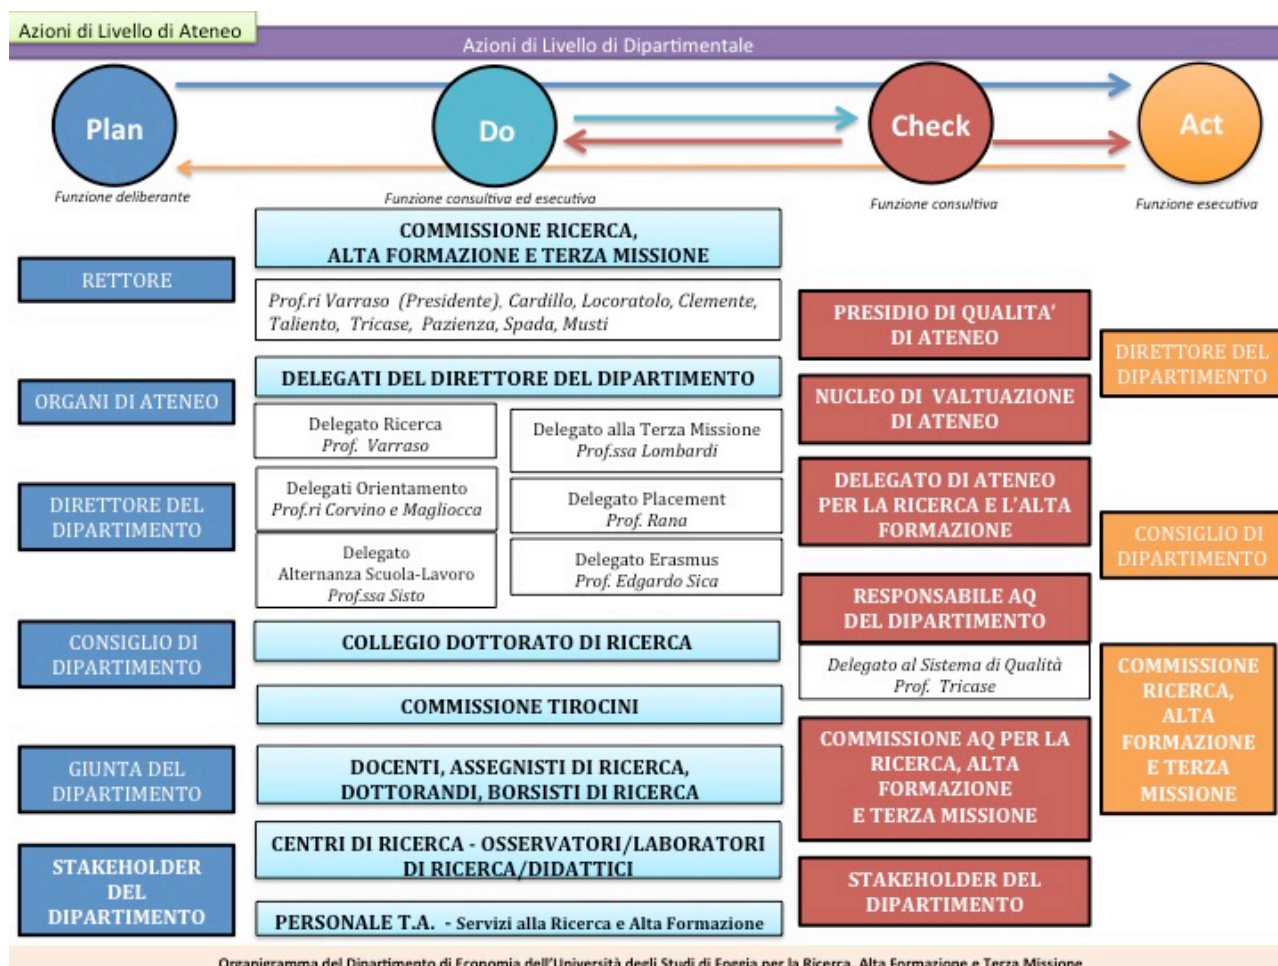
Azioni di Livello di Ateneo

Azioni di Livello di Dipartimentale

Plan

Do

Check

Act

Funzione deliberante

Funzione consultiva ed esecutiva

Funzione consultiva

Funzione esecutiva

RETTORE

ORGANI DI ATENEO

DIRETTORE DEL DIPARTIMENTO

CONSIGLIO DI DIPARTIMENTO

GIUNTA DEL DIPARTIMENTO

STAKEHOLDER DEL DIPARTIMENTO

COMMISSIONE RICERCA, ALTA FORMAZIONE E TERZA MISSIONE

Prof.ri Varraso (Presidente), Cardillo, Locoratolo, Clemente, Taliento, Tricase, Pazienza, Spada, Musti

DELEGATI DEL DIRETTORE DEL DIPARTIMENTO

Delegato Ricerca
Prof. Varraso

Delegato alla Terza Missione
Prof.ssa Lombardi

Delegati Orientamento
Prof.ri Corvino e Magliocca

Delegato Placement
Prof. Rana

Delegato Alternanza Scuola-Lavoro
Prof.ssa Sisto

Delegato Erasmus
Prof. Edgardo Sica

COLLEGIO DOTTORATO DI RICERCA

COMMISSIONE TIROCINI

DOCENTI, ASSEGNISTI DI RICERCA, DOTTORANDI, BORSISTI DI RICERCA

CENTRI DI RICERCA - OSSERVATORI/LABORATORI DI RICERCA/DIDATTICI

PERSONALE T.A. - Servizi alla Ricerca e Alta Formazione

PRESIDIO DI QUALITA' DI ATENEO

NUCLEO DI VALTUAZIONE DI ATENEO

DELEGATO DI ATENEO PER LA RICERCA E L'ALTA FORMAZIONE

RESPONSABILE AQ DEL DIPARTIMENTO

Delegato al Sistema di Qualità
Prof. Tricase

COMMISSIONE AQ PER LA RICERCA, ALTA FORMAZIONE E TERZA MISSIONE

STAKEHOLDER DEL DIPARTIMENTO

DIRETTORE DEL DIPARTIMENTO

CONSIGLIO DI DIPARTIMENTO

COMMISSIONE RICERCA, ALTA FORMAZIONE E TERZA MISSIONE

Organigramma del Dipartimento di Economia dell'Università degli Studi di Foggia per la Ricerca, Alta Formazione e Terza Missione